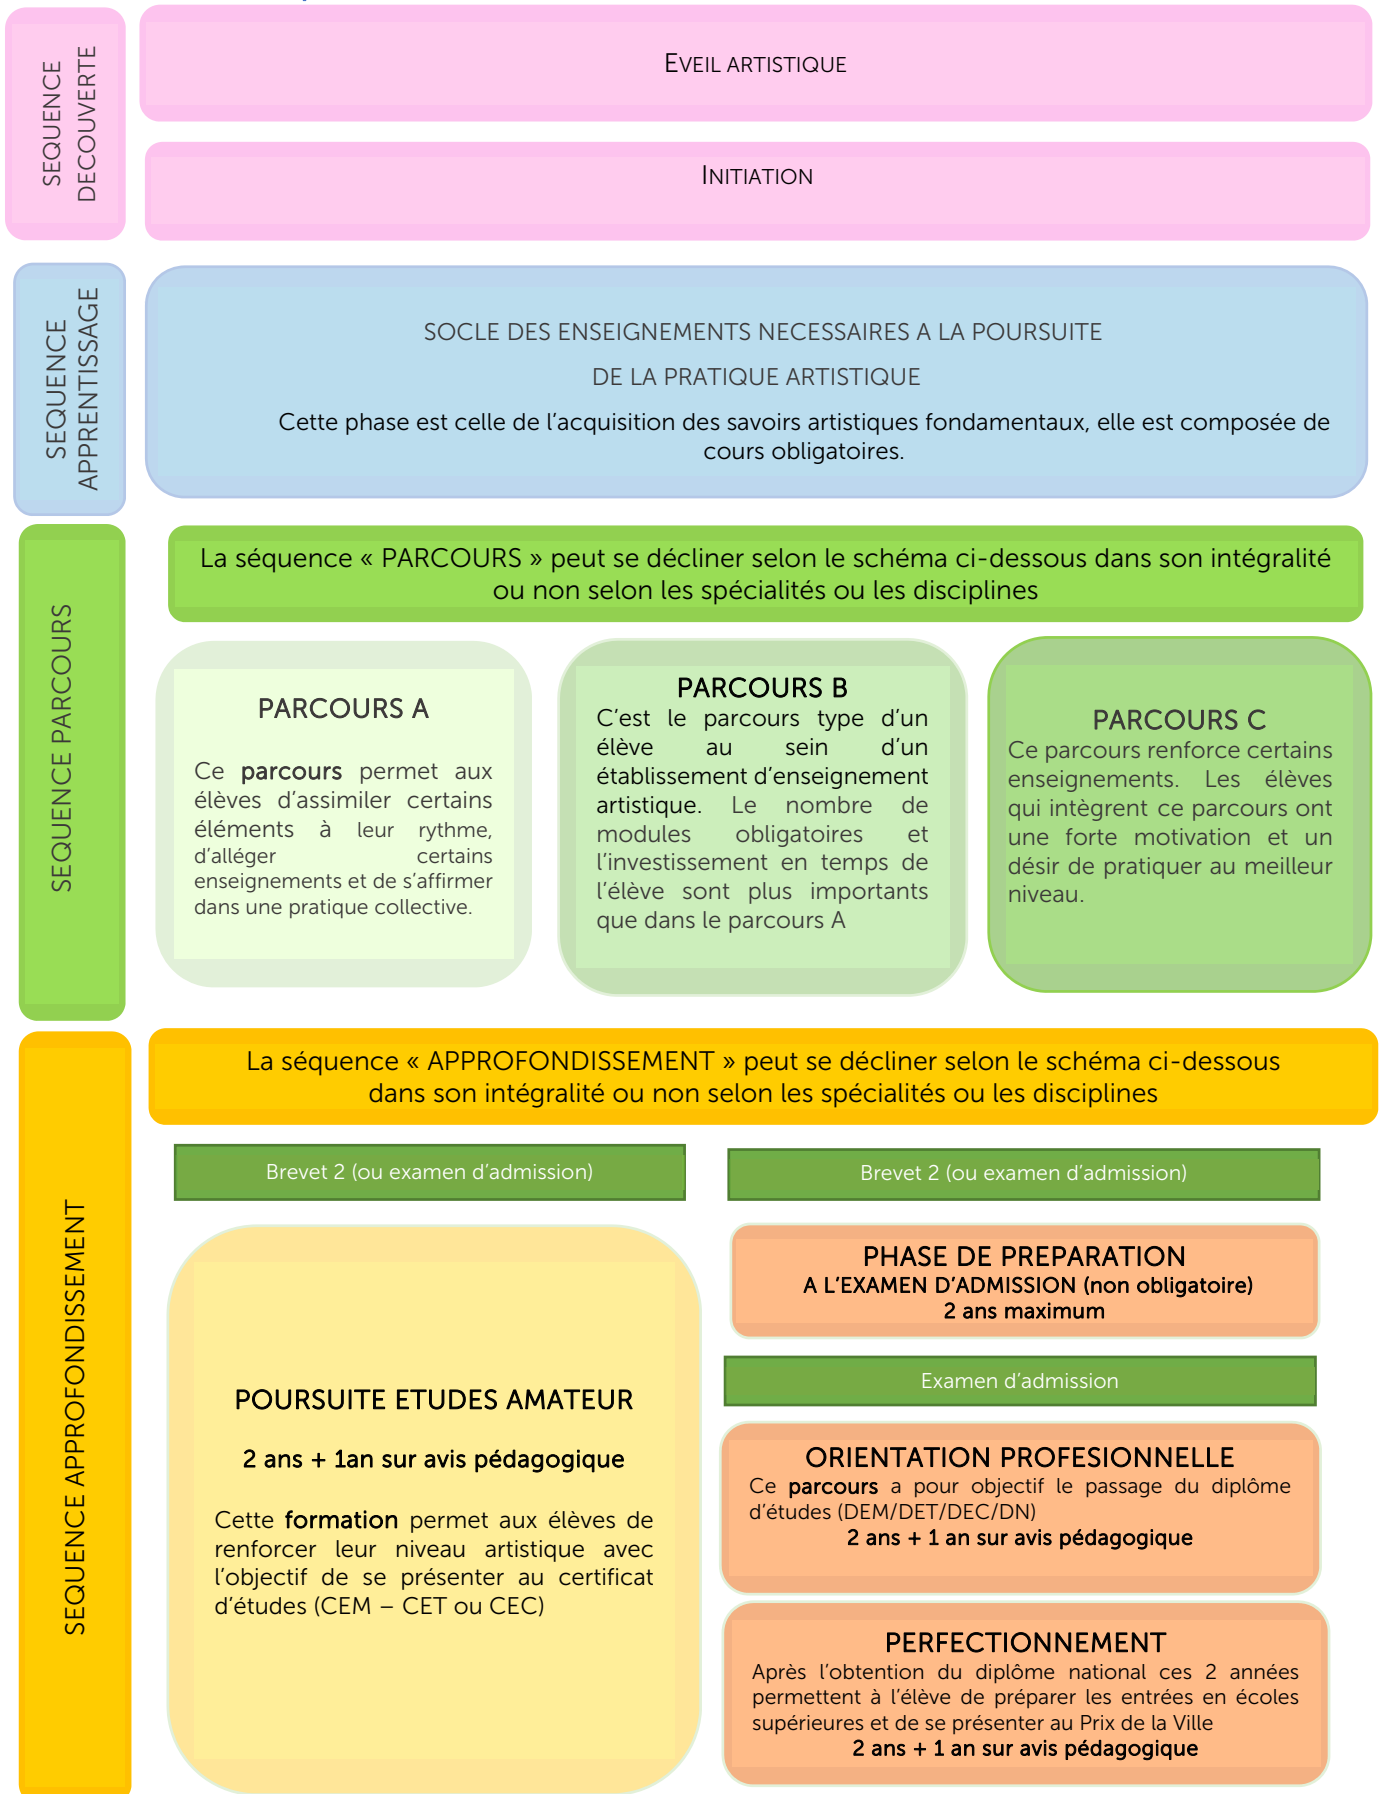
SEQUENCE DECOUVERTE

EVEIL ARTISTIQUE

INITIATION

SEQUENCE APPRENTISSAGE

SOCLE DES ENSEIGNEMENTS NECESSAIRES A LA POURSUITE

DE LA PRATIQUE ARTISTIQUE

Cette phase est celle de l'acquisition des savoirs artistiques fondamentaux, elle est composée de cours obligatoires.

SEQUENCE PARCOURS

La séquence « PARCOURS » peut se décliner selon le schéma ci-dessous dans son intégralité ou non selon les spécialités ou les disciplines

PARCOURS A

Ce parcours permet aux élèves d'assimiler certains éléments à leur rythme, d'alléger certains enseignements et de s'affirmer dans une pratique collective.

PARCOURS B

C'est le parcours type d'un élève au sein d'un établissement d'enseignement artistique. Le nombre de modules obligatoires et l'investissement en temps de l'élève sont plus importants que dans le parcours A

PARCOURS C

Ce parcours renforce certains enseignements. Les élèves qui intègrent ce parcours ont une forte motivation et un désir de pratiquer au meilleur niveau.

SEQUENCE APPROFONDISSEMENT

La séquence « APPROFONDISSEMENT » peut se décliner selon le schéma ci-dessous dans son intégralité ou non selon les spécialités ou les disciplines

Brevet 2 (ou examen d'admission)

Brevet 2 (ou examen d'admission)

POURSUITE ETUDES AMATEUR

2 ans + 1an sur avis pédagogique

Cette formation permet aux élèves de renforcer leur niveau artistique avec l'objectif de se présenter au certificat d'études (CEM – CET ou CEC)

PHASE DE PREPARATION
A L'EXAMEN D'ADMISSION (non obligatoire)
2 ans maximum

Examen d'admission

ORIENTATION PROFESIONNELLE
Ce parcours a pour objectif le passage du diplôme d'études (DEM/DET/DEC/DN)
2 ans + 1 an sur avis pédagogique

PERFECTIONNEMENT
Après l'obtention du diplôme national ces 2 années permettent à l'élève de préparer les entrées en écoles supérieures et de se présenter au Prix de la Ville
2 ans + 1 an sur avis pédagogique